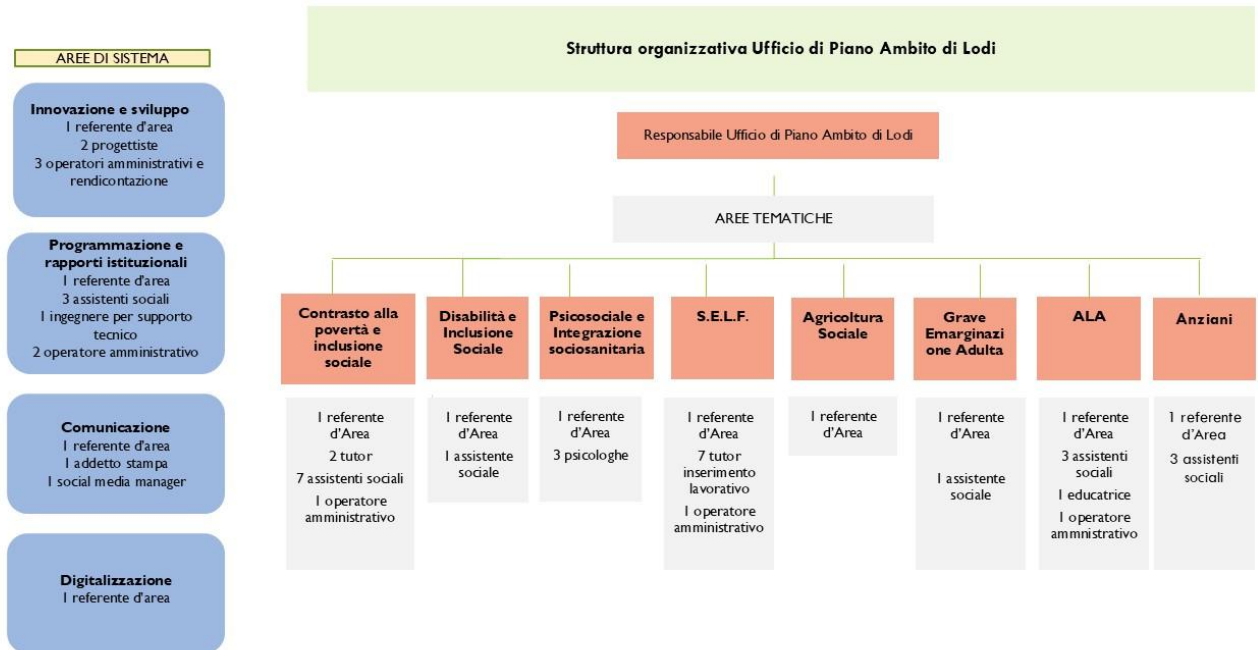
AREE DI SISTEMA

Innovazione e sviluppo
1 referente d'area
2 progettiste
3 operatori amministrativi e rendicontazione

Programmazione e rapporti istituzionali
1 referente d'area
3 assistenti sociali
1 ingegnere per supporto tecnico
2 operatore amministrativo

Comunicazione
1 referente d'area
1 addetto stampa
1 social media manager

Digitalizzazione
1 referente d'area

Struttura organizzativa Ufficio di Piano Ambito di Lodi

Responsabile Ufficio di Piano Ambito di Lodi

AREE TEMATICHE

Contrasto alla povertà e inclusione sociale
1 referente d'Area
2 tutor
7 assistenti sociali
1 operatore amministrativo

Disabilità e Inclusione Sociale
1 referente d'Area
1 assistente sociale

Psicosociale e Integrazione sociosanitaria
1 referente d'Area
3 psicologhe

S.E.L.F.
1 referente d'Area
7 tutor inserimento lavorativo
1 operatore amministrativo

Agricoltura Sociale
1 referente d'Area

Grave Emarginazione Adulta
1 referente d'Area
1 assistente sociale

ALA
1 referente d'Area
3 assistenti sociali
1 educatrice
1 operatore amministrativo

Anziani
1 referente d'Area
3 assistenti sociali